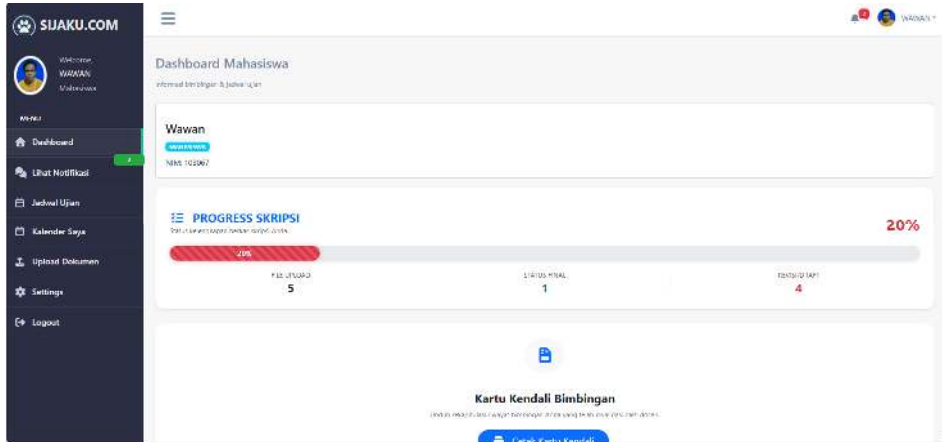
SIJAKU.COM

Welcome, WAWAN Mahasiswa

MENU

Dashboard

Lihat Notifikasi

Jadwal Ujian

Kalender Saya

Upload Dokumen

Settings

Logout

WAWAN

Dashboard Mahasiswa

Informasi bimbingan & jadwal ujian

Wawan

MAHASISWA

NIM: 102067

PROGRESS SKRIPSI

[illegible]

20%

20%

FILE UPLOAD
5

STATUS FINAL
1

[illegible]
4

Kartu Kendali Bimbingan

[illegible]

Cetak Kartu Kendali